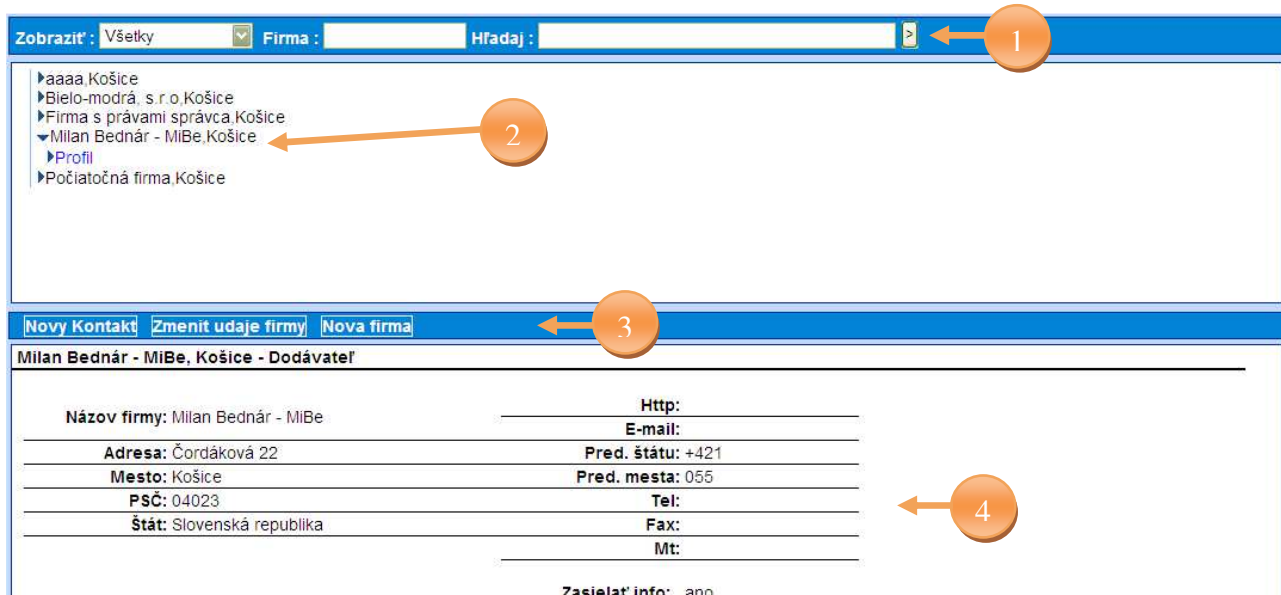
Zobraziť : Všetky Firma : Hľadaj : >

1

aaaa,Košice
Bielo-modrá, s.r.o,Košice
Firma s právami správca,Košice
Milan Bednár - MiBe,Košice
Profil
Počiatočná firma,Košice

2

Novy Kontakt Zmenit udaje firmy Nova firma

3

Milan Bednár - MiBe, Košice - Dodávateľ

| | | | |
|---|---|---|---|
| Názov firmy: | Milan Bednár - MiBe | Http: | |
| | | E-mail: | |
| Adresa: | Čordáková 22 | Pred. štátu: | +421 |
| Mesto: | Košice | Pred. mesta: | 055 |
| PSČ: | 04023 | Tel: | |
| Štát: | Slovenská republika | Fax: | |
| | | Mt: | |

4

Zasielať info: ano